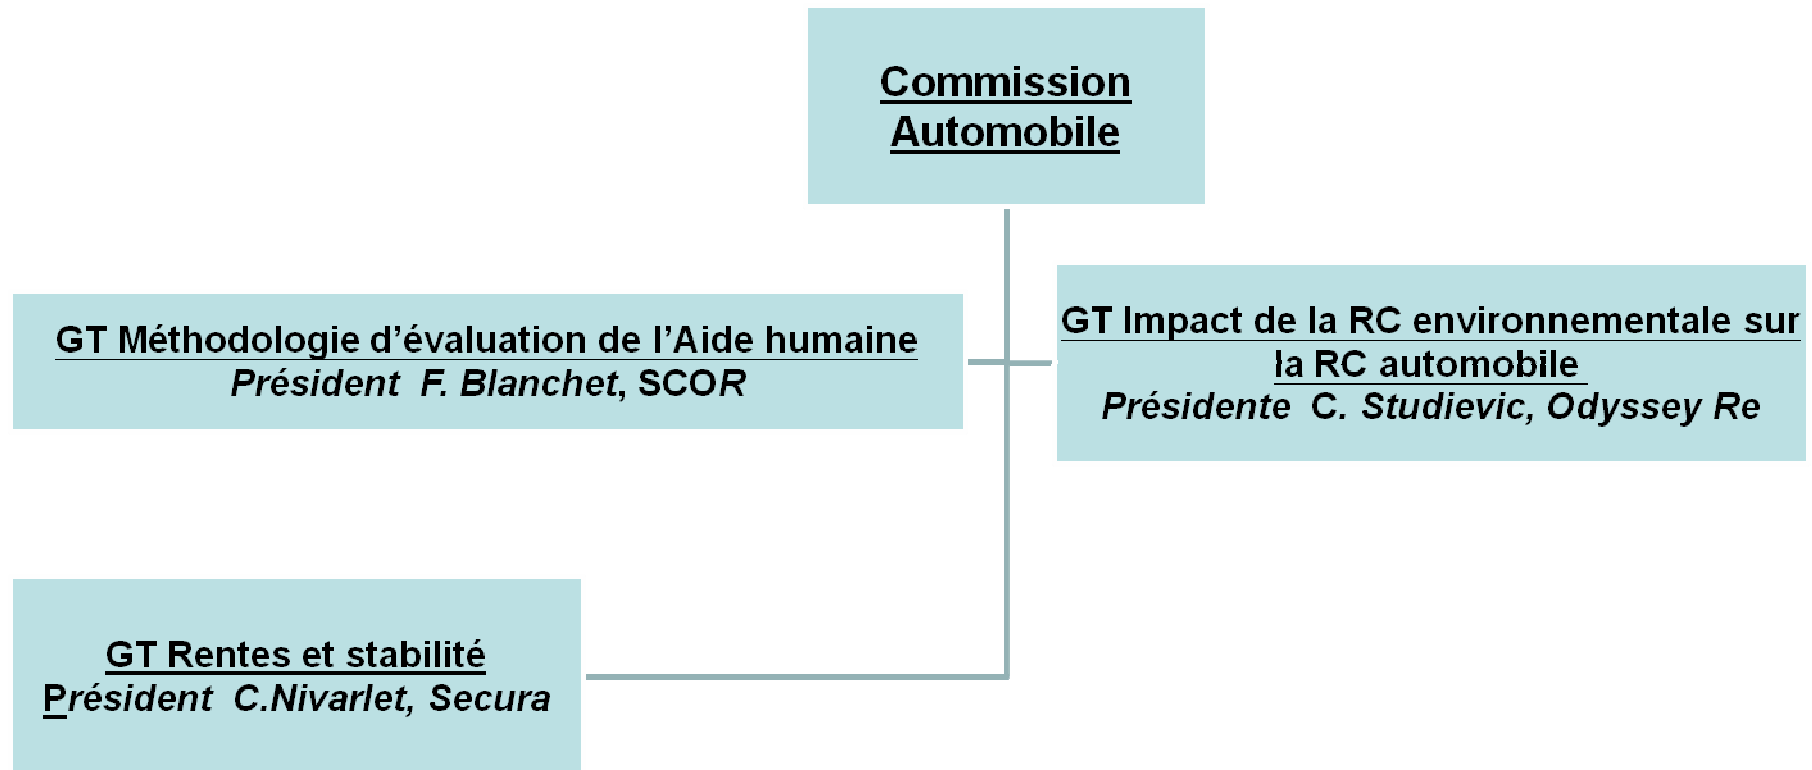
Commission Automobile

GT Méthodologie d'évaluation de l'Aide humaine
Président F. Blanchet, SCOR

GT Impact de la RC environnementale sur la RC automobile
Présidente C. Studievic, Odyssey Re

GT Rentes et stabilité
Président C.Nivarlet, Secura